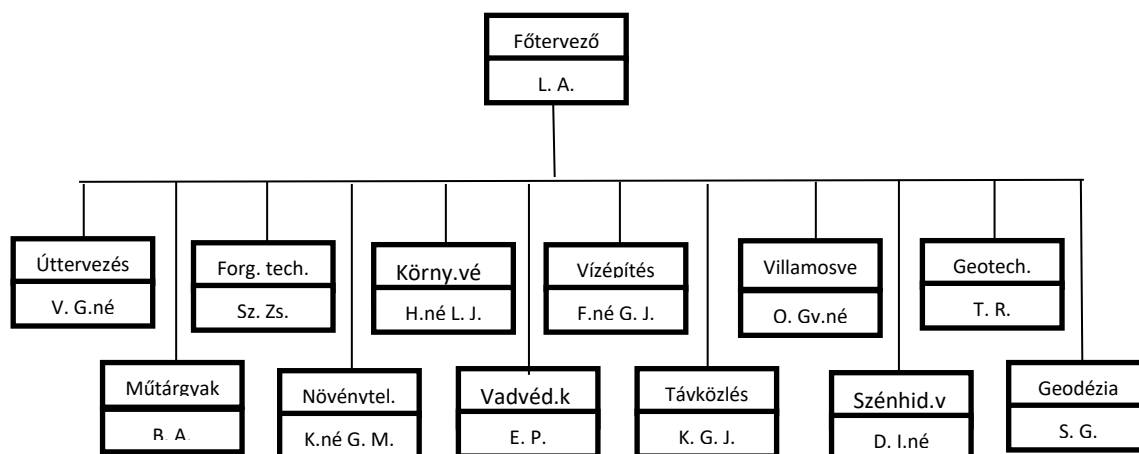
Főtervező
L. A.

Úttervezés
V. G.né

Forg. tech.
Sz. Zs.

Körny.vé
H.né L. J.

Vízépítés
F.né G. J.

Villamosve
O. Gv.né

Geotech.
T. R.

Műtárgyak
B. A.

Növénytel.
K.né G. M.

Vadvéd.k
E. P.

Távközlés
K. G. J.

Szénhid.v
D. I.né

Geodézia
S. G.